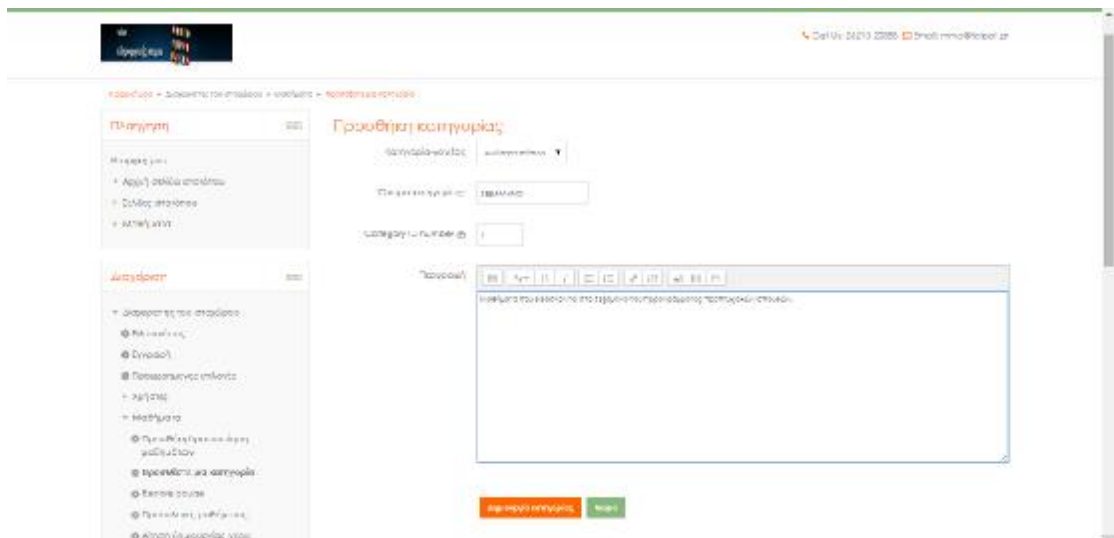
Call Us: 24210 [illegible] Email: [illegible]

Αρχική σελίδα » Διαχείριση του ιστοχώρου » Μαθήματα » Προσθήκη μια κατηγορία

Πλοήγηση

Η αρχική μου
Αρχική σελίδα ιστοχώρου
Σελίδες ιστοχώρου
Αυτή μου

Διαχείριση

Διαχείριση του ιστοχώρου
Ειδοποιήσεις
Εγγραφή
Προχωρημένες επιλογές
Χρήστες
Μαθήματα
Προσθήκη/αφαίρεση μαθημάτων
Προσθήκη μια κατηγορία
Εισαγωγή μαθημάτων
Προεπιλογές μαθήματος
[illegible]

Προσθήκη κατηγορίας

Κατηγορία-γονέας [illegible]

Όνομα κατηγορίας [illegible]

Category ID number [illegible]

Περιγραφή

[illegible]

Δημιουργία κατηγορίας Άκυρο